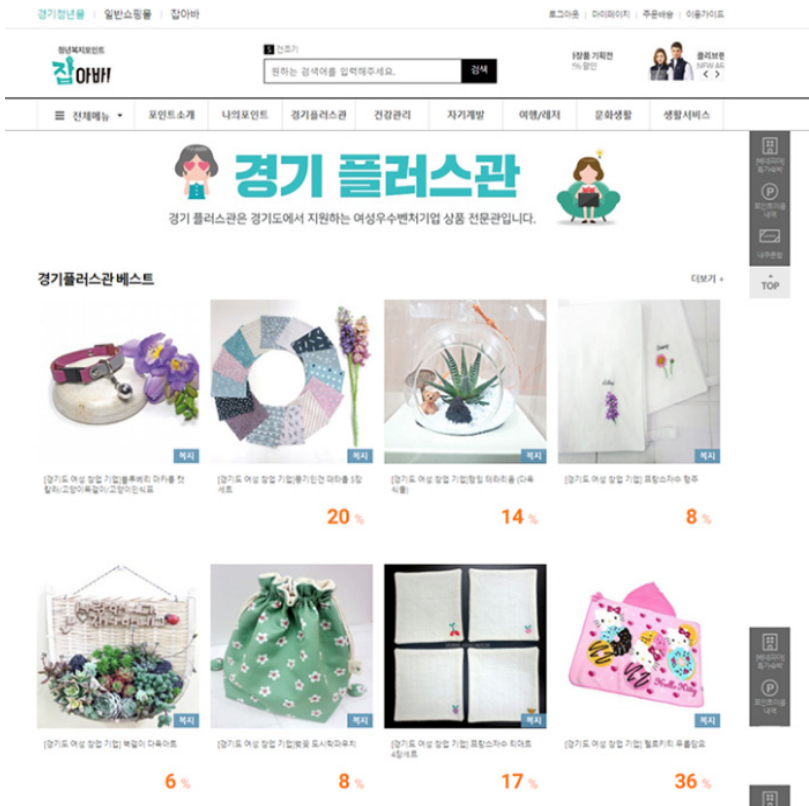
경기청년몰 | 일반쇼핑몰 | 잡아바

로그아웃 | 마이페이지 | 주문배송 | 이용가이드

청년복지포인트
잡아바

검색

원하는 검색어를 입력해주세요.

검색

1장을 기획전
5% 할인

클리브랜
NEW AR

전체메뉴 ▾ | 포인트소개 | 나의포인트 | 경기플러스관 | 건강관리 | 자기개발 | 여행/레저 | 문화생활 | 생활서비스

경기 플러스관

경기 플러스관은 경기도에서 지원하는 여성우수벤처기업 상품 전문관입니다.

경기플러스관 베스트

더보기 +

TOP

복지

[경기도 여성 창업 기업]블루베리 마카롱 찬 탈라/고양이목걸이/고양이의식표

복지

[경기도 여성 창업 기업]롱기인견 마마롱 5장 세트

20 %

복지

[경기도 여성 창업 기업]힐링 테라리움 (다육 식물)

14 %

복지

[경기도 여성 창업 기업] 프랑스자수 행주

8 %

복지

[경기도 여성 창업 기업] 복걸이 다육아트

6 %

복지

[경기도 여성 창업 기업]꽃꽃 도시락파우치

8 %

복지

[경기도 여성 창업 기업] 프랑스자수 티매트 4장세트

17 %

복지

[경기도 여성 창업 기업] 헬로키티 루돌핑포

36 %